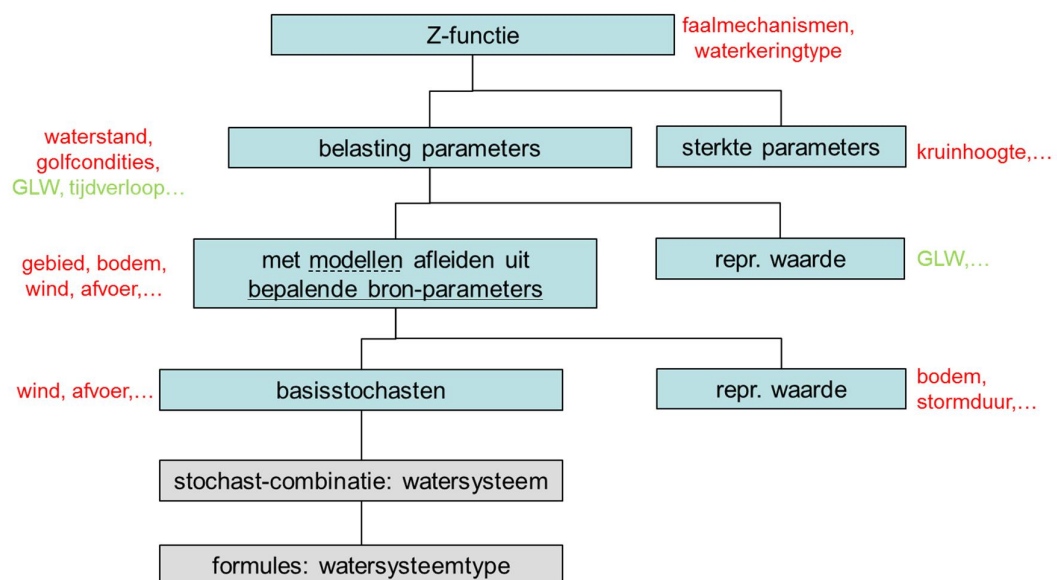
Z-functie

faalmechanismen, waterkeringtype

waterstand, golfcondities, GLW, tijdverloop…

belasting parameters

sterkte parameters

kruinhoogte,…

gebied, bodem, wind, afvoer,…

met modellen afleiden uit bepalende bron-parameters

repr. waarde

GLW,…

wind, afvoer,…

basisstochasten

repr. waarde

bodem, stormduur,…

stochast-combinatie: watersysteem

formules: watersysteemtype